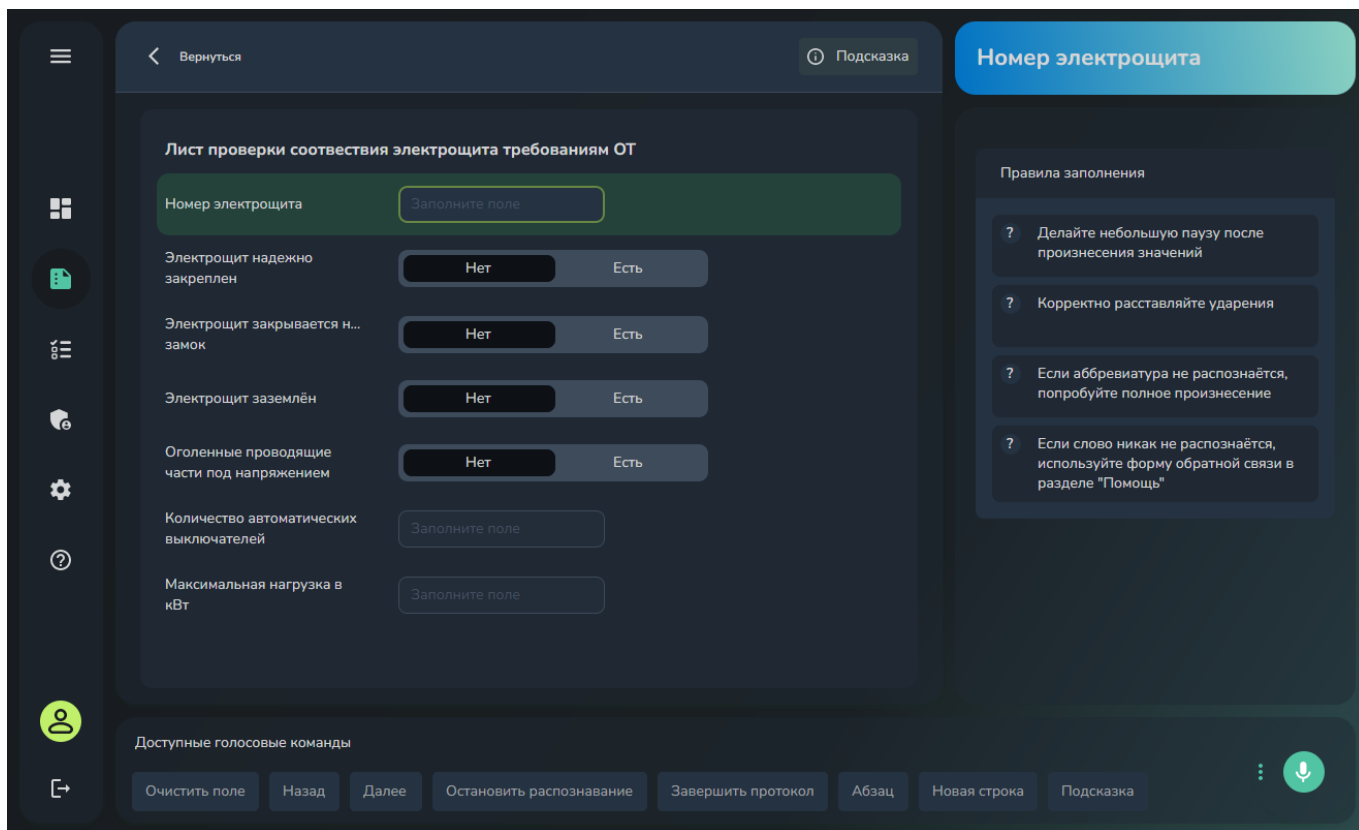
Вернуться

Подсказка

Номер электрощита

Лист проверки соотвествия электрощита требованиям ОТ

Номер электрощита
Заполните поле

Электрощит надежно закреплен
Нет Есть

Электрощит закрывается н... замок
Нет Есть

Электрощит заземлён
Нет Есть

Оголенные проводящие части под напряжением
Нет Есть

Количество автоматических выключателей
Заполните поле

Максимальная нагрузка в кВт
Заполните поле

Правила заполнения

? Делайте небольшую паузу после произнесения значений

? Корректно расставляйте ударения

? Если аббревиатура не распознаётся, попробуйте полное произнесение

? Если слово никак не распознаётся, используйте форму обратной связи в разделе "Помощь"

Доступные голосовые команды

Очистить поле | Назад | Далее | Остановить распознавание | Завершить протокол | Абзац | Новая строка | Подсказка